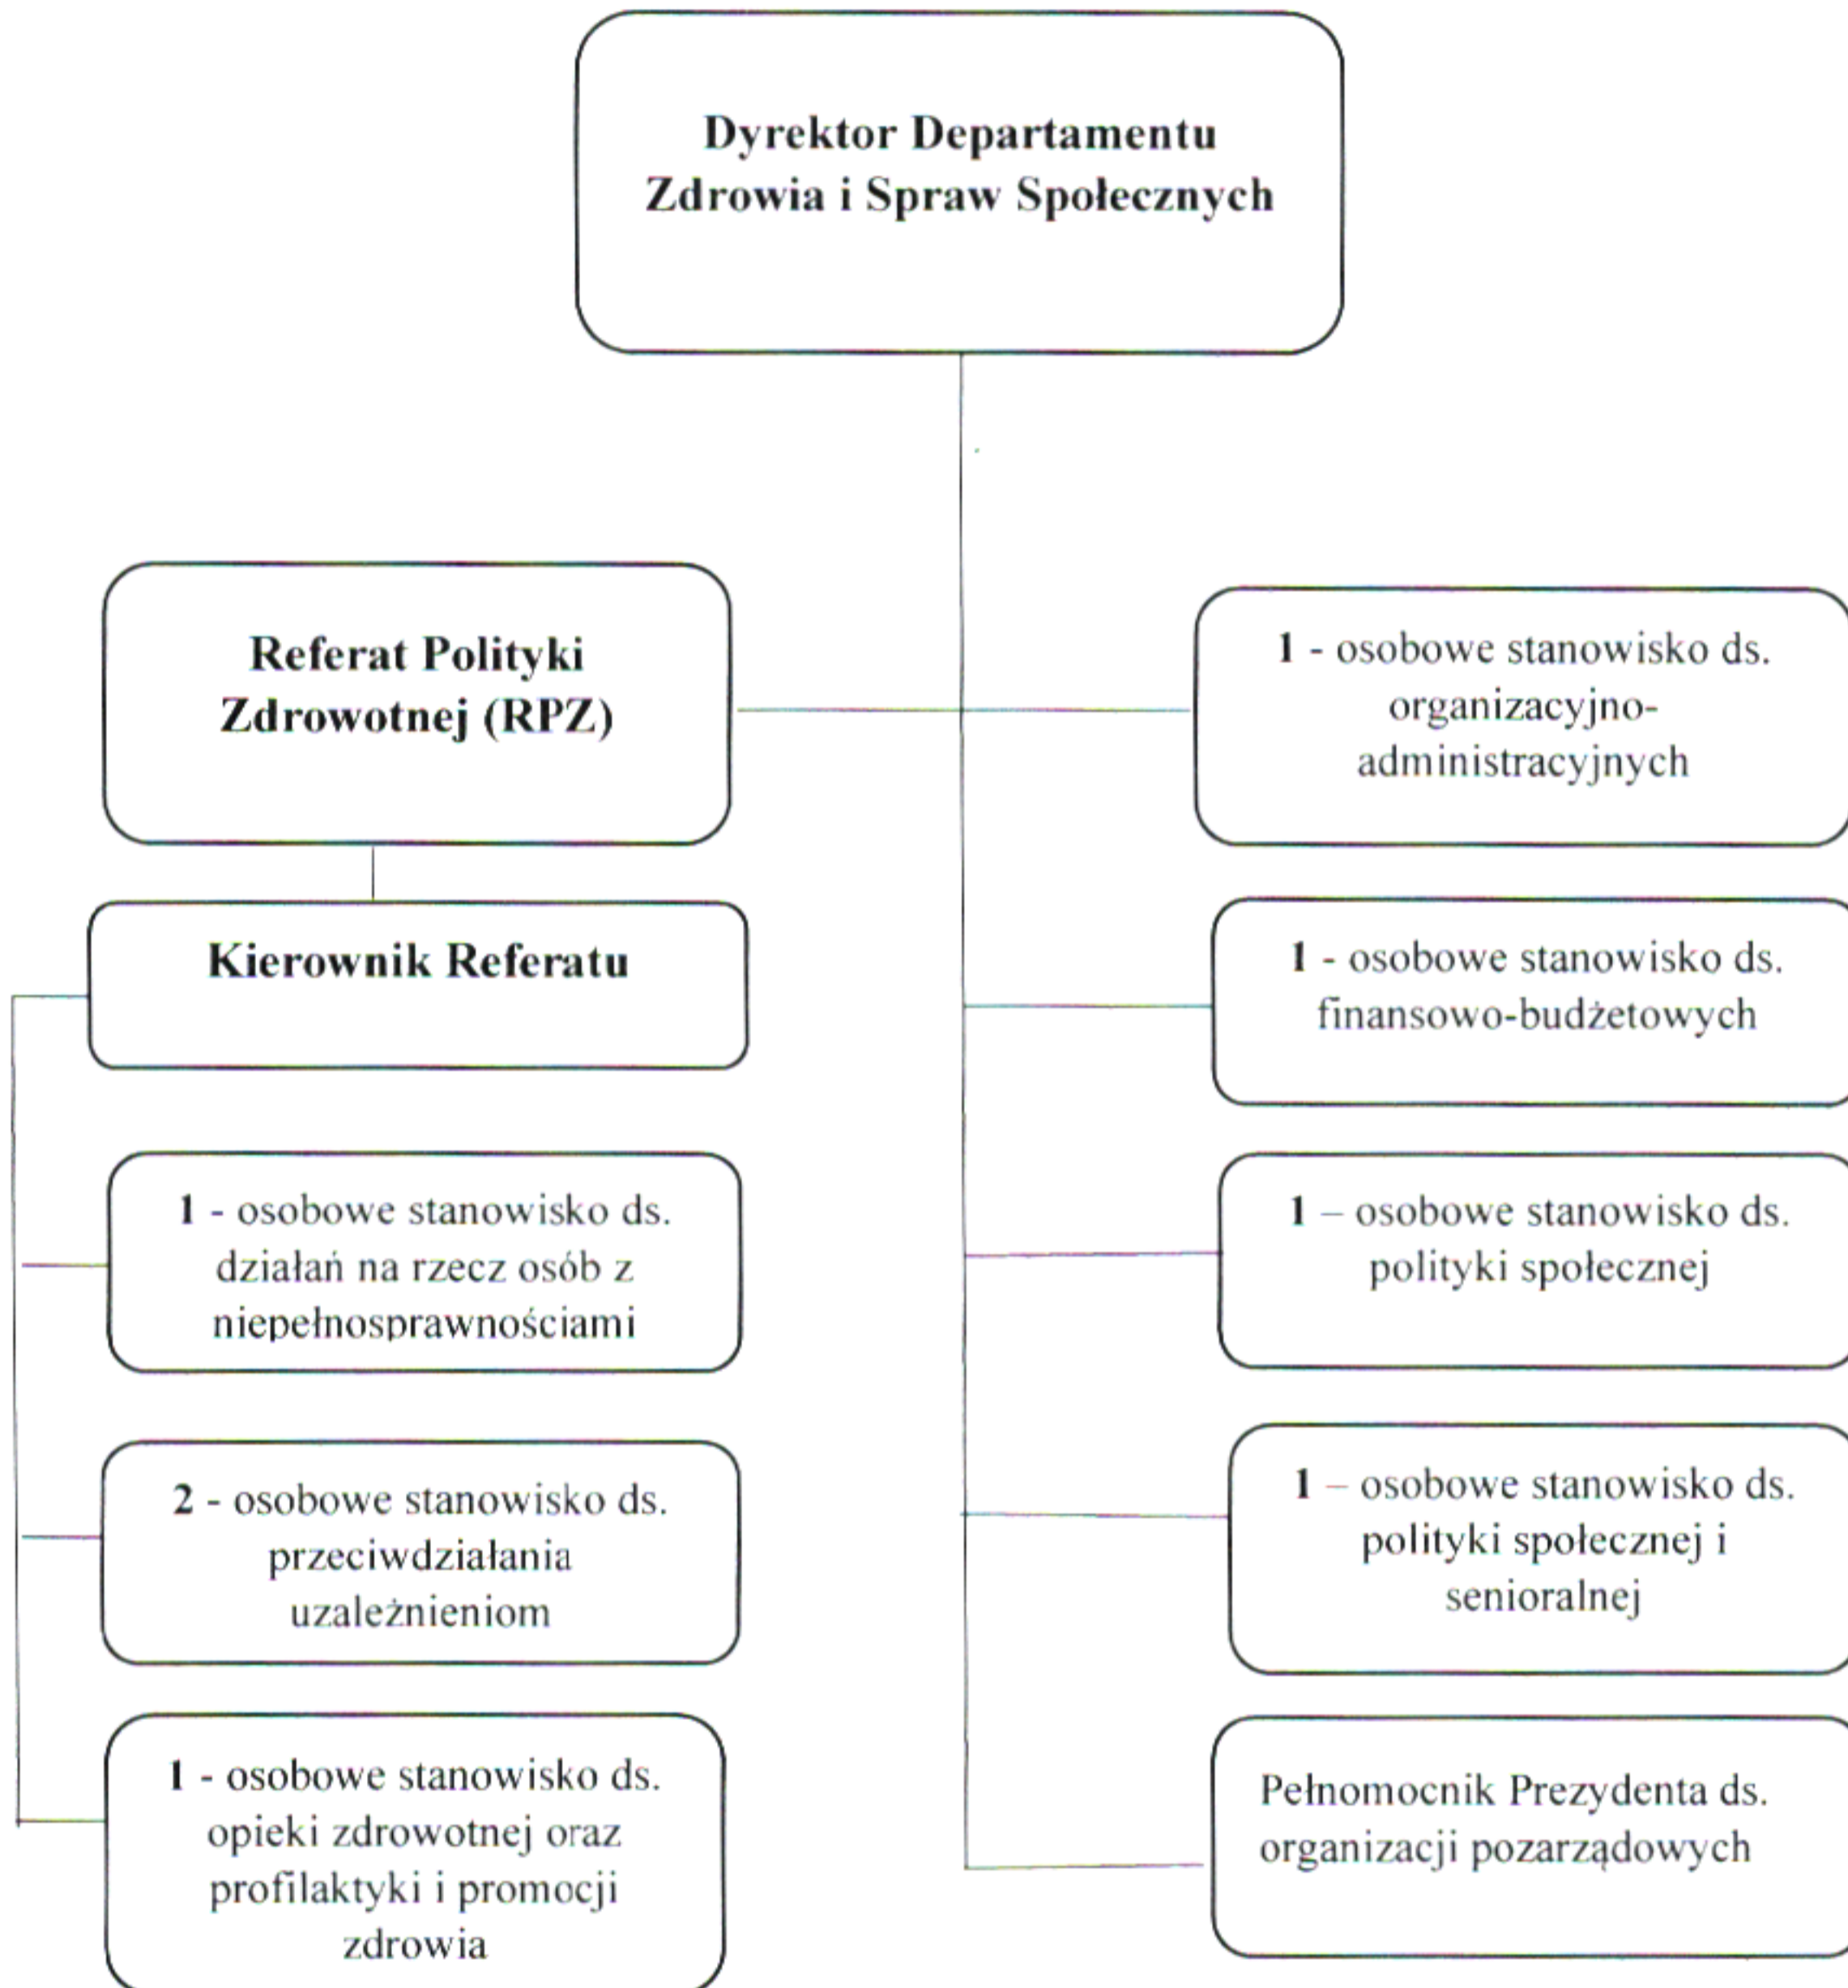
Dyrektor Departamentu Zdrowia i Spraw Społecznych

Referat Polityki Zdrowotnej (RPZ)

Kierownik Referatu

1 - osobowe stanowisko ds. działań na rzecz osób z niepełnosprawnościami

2 - osobowe stanowisko ds. przeciwdziałania uzależnieniom

1 - osobowe stanowisko ds. opieki zdrowotnej oraz profilaktyki i promocji zdrowia

1 - osobowe stanowisko ds. organizacyjno-administracyjnych

1 - osobowe stanowisko ds. finansowo-budżetowych

1 – osobowe stanowisko ds. polityki społecznej

1 – osobowe stanowisko ds. polityki społecznej i senioralnej

Pełnomocnik Prezydenta ds. organizacji pozarządowych